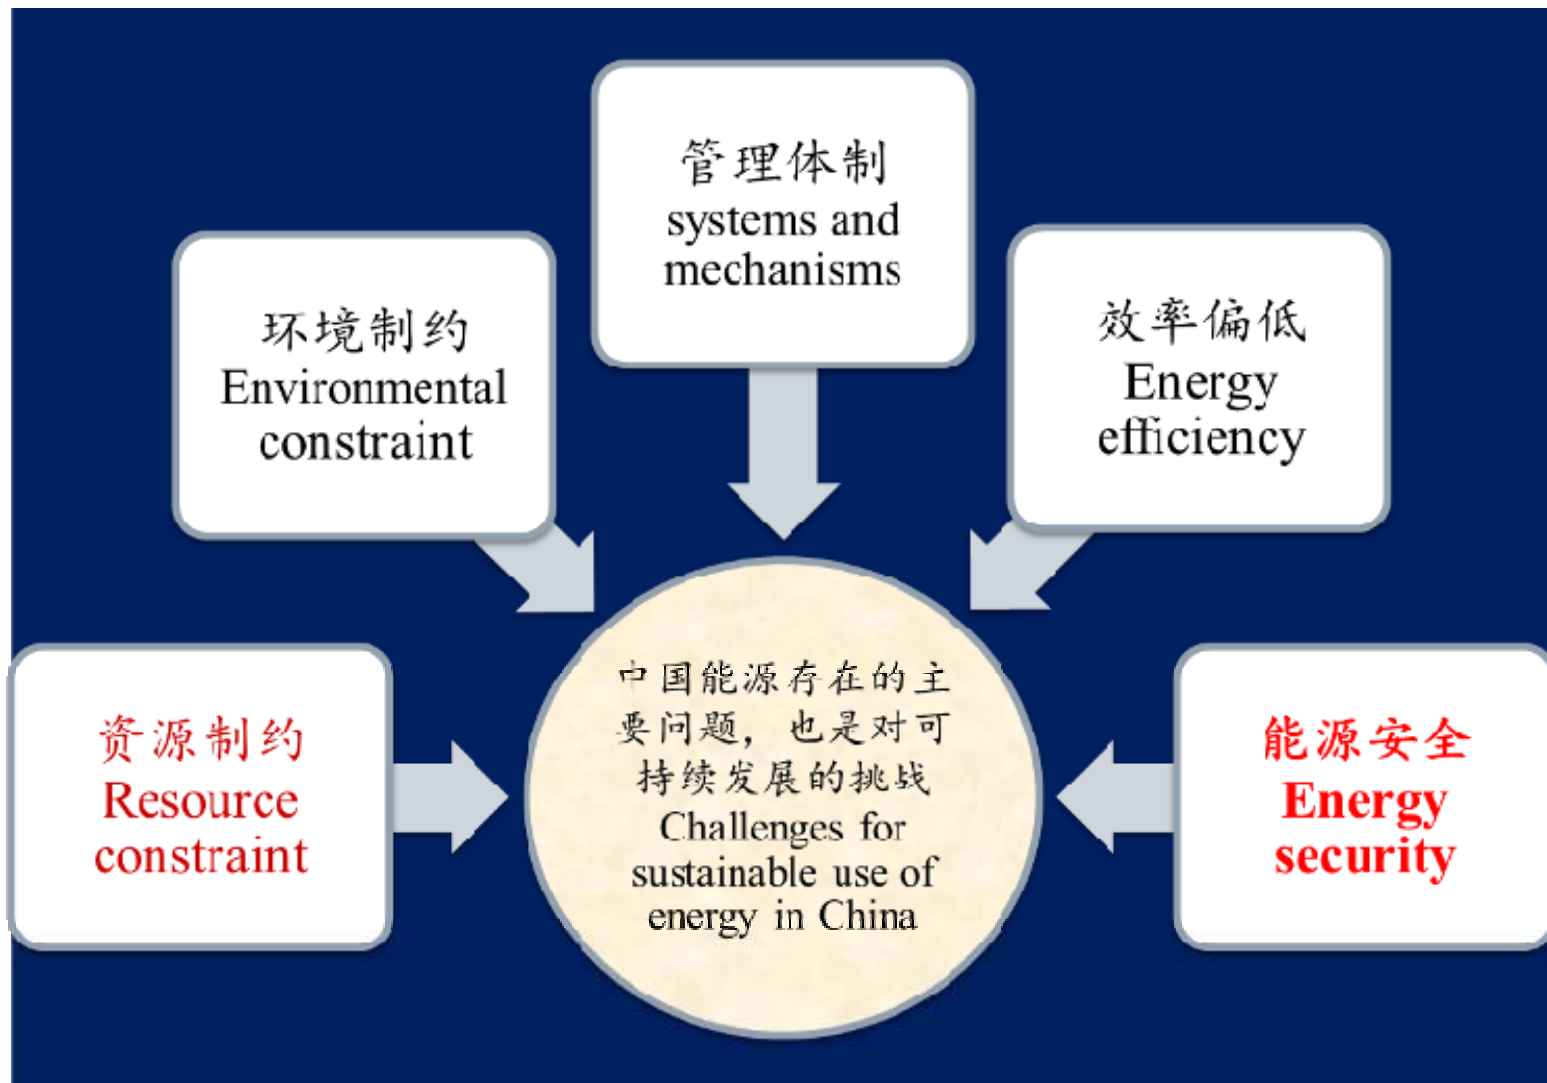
管理体制
systems and mechanisms

环境制约
Environmental constraint

效率偏低
Energy efficiency

资源制约
Resource constraint

中国能源存在的主要问题，也是对可持续发展的挑战
Challenges for sustainable use of energy in China

能源安全
Energy security